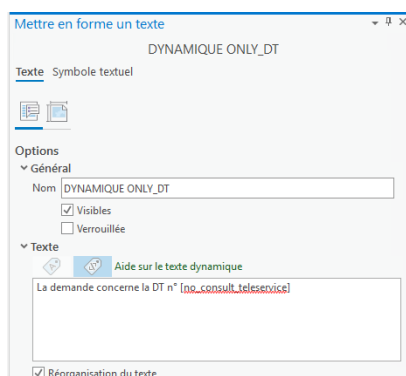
Mettre en forme un texte

DYNAMIQUE ONLY_DT

Texte Symbole textuel

Options

Général

Nom DYNAMIQUE ONLY_DT

Visibles

Verrouillée

Texte

Aide sur le texte dynamique

La demande concerne la DT n° [no_consult_teleservice]

Réorganisation du texte